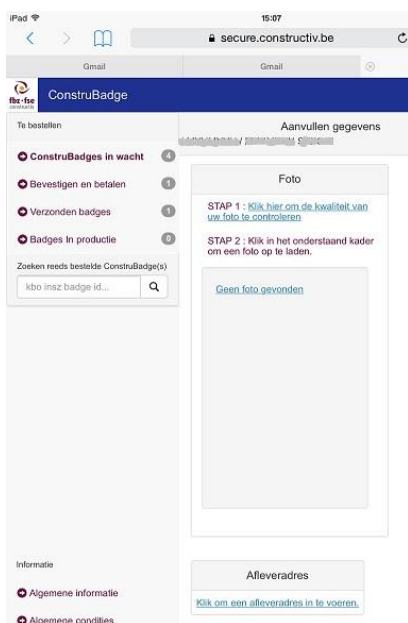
iPad
15:07
secure.constructiv.be
Gmail
Gmail
fbz-fse constructiv
ConstruBadge
Te bestellen
Aanvullen gegevens
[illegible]
ConstruBadges in wacht 4
Bevestigen en betalen 1
Verzonden badges 1
Badges In productie 0
Zoeken reeds bestelde ConstruBadge(s)
kbo insz badge id...
Foto
STAP 1 : Klik hier om de kwaliteit van uw foto te controleren
STAP 2 : Klik in het onderstaand kader om een foto op te laden.
Geen foto gevonden
Informatie
Algemene informatie
Algemene condities
Afleveradres
Klik om een afleveradres in te voeren.